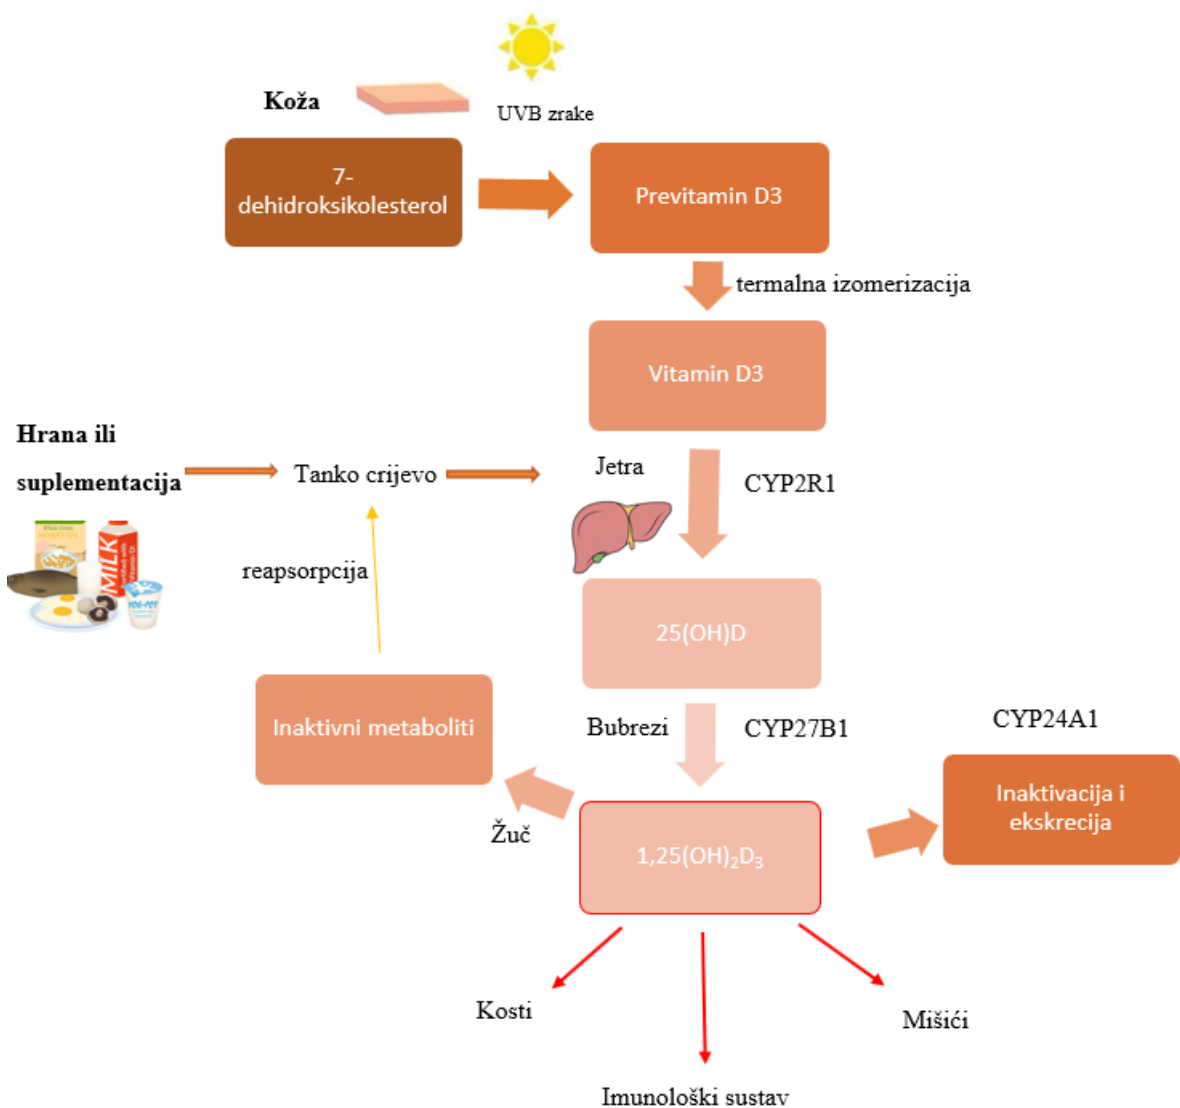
Koža

UVB zrake

7-dehidroksikolesterol

Previtamin D3

termalna izomerizacija

Vitamin D3

Hrana ili suplementacija

Tanko crijevo

Jetra

CYP2R1

MILK

reapsorpcija

25(OH)D

Inaktivni metaboliti

Bubrezi

CYP27B1

CYP24A1

Žuč

$1,25(OH)_2D_3$

Inaktivacija i ekskrecija

Kosti

Mišići

Imunološki sustav